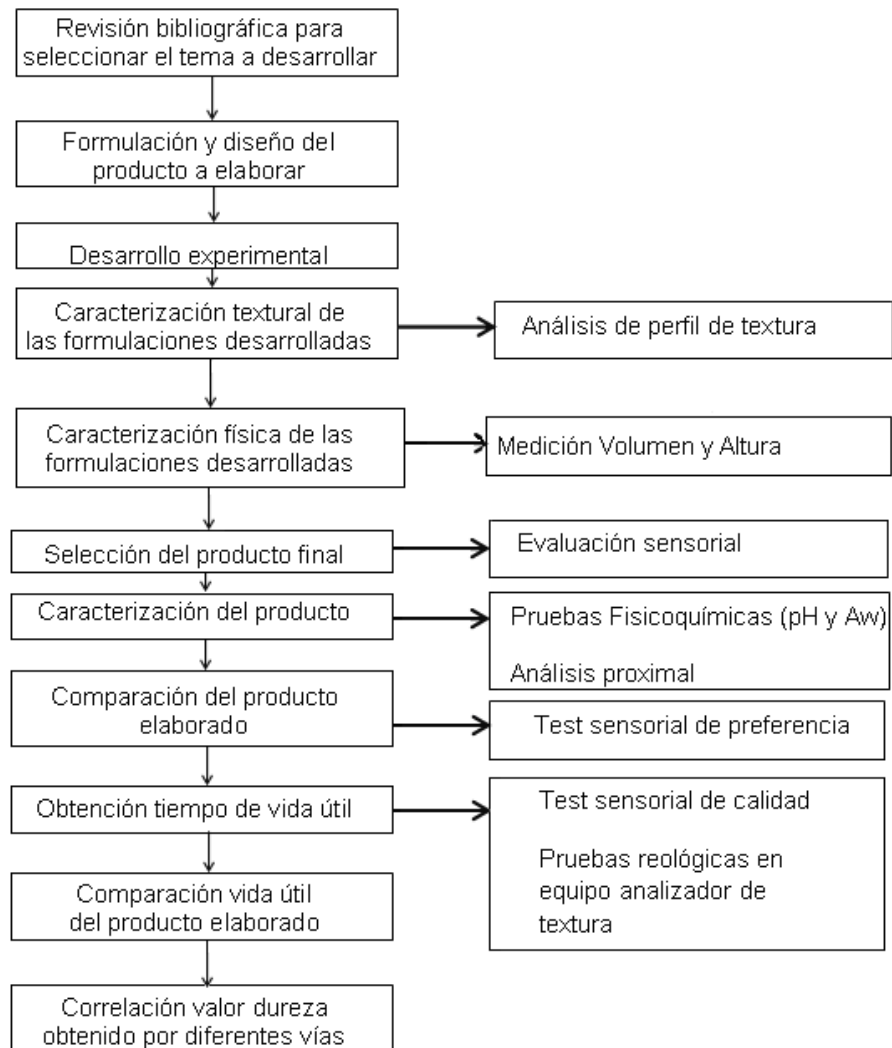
Revisión bibliográfica para seleccionar el tema a desarrollar

Formulación y diseño del producto a elaborar

Desarrollo experimental

Caracterización textural de las formulaciones desarrolladas

Análisis de perfil de textura

Caracterización física de las formulaciones desarrolladas

Medición Volumen y Altura

Selección del producto final

Evaluación sensorial

Caracterización del producto

Pruebas Fisicoquímicas (pH y Aw)

Análisis proximal

Comparación del producto elaborado

Test sensorial de preferencia

Obtención tiempo de vida útil

Test sensorial de calidad

Pruebas reológicas en equipo analizador de textura

Comparación vida útil del producto elaborado

Correlación valor dureza obtenido por diferentes vías